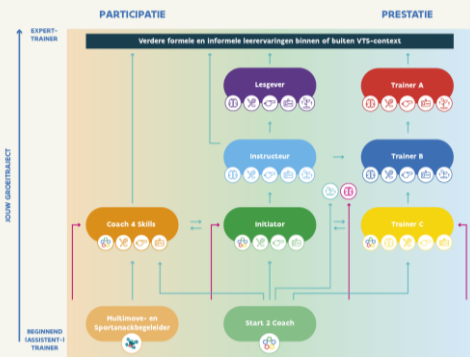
PARTICIPATIE

PRESTATIE

EXPERT-TRAINER

Verdere formele en informele leerervaringen binnen of buiten VTS-context

Lesgever

Trainer A

Instructeur

Trainer B

Coach 4 Skills

Initiator

Trainer C

JOUW GROEITRAJECT

Multimove- en Sportsnackbegeleider

Start 2 Coach

BEGINNEND (ASSISTENT-) TRAINER